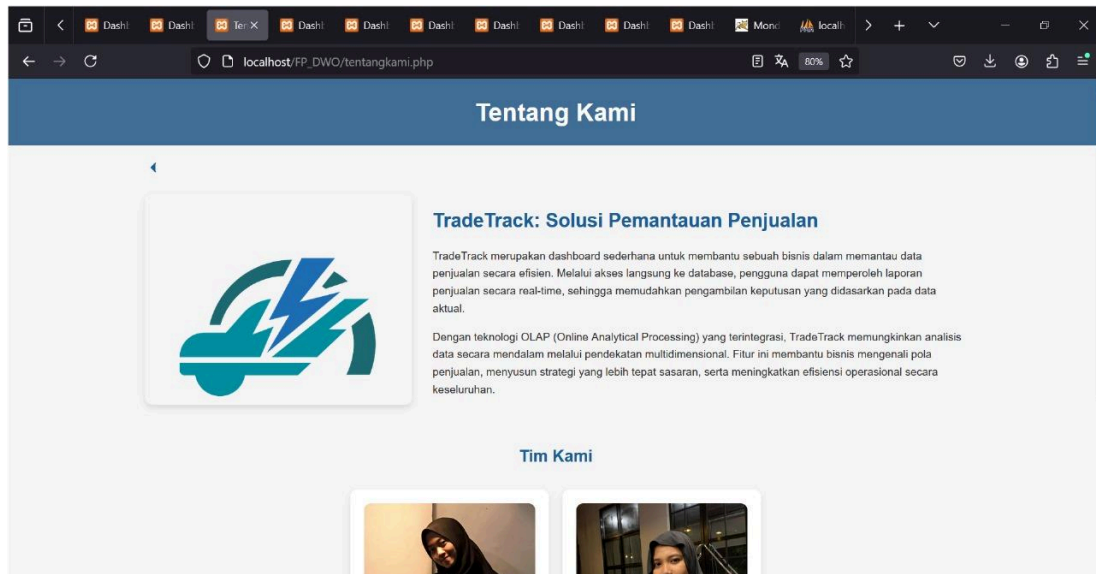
Dashl Dashl Ter × Dashl Dashl Dashl Dashl Dashl Dashl Dashl Dashl Mond localh

localhost/FP_DWO/tentangkami.php

80%

Tentang Kami

TradeTrack: Solusi Pemantauan Penjualan

TradeTrack merupakan dashboard sederhana untuk membantu sebuah bisnis dalam memantau data penjualan secara efisien. Melalui akses langsung ke database, pengguna dapat memperoleh laporan penjualan secara real-time, sehingga memudahkan pengambilan keputusan yang didasarkan pada data aktual.

Dengan teknologi OLAP (Online Analytical Processing) yang terintegrasi, TradeTrack memungkinkan analisis data secara mendalam melalui pendekatan multidimensional. Fitur ini membantu bisnis mengenali pola penjualan, menyusun strategi yang lebih tepat sasaran, serta meningkatkan efisiensi operasional secara keseluruhan.

Tim Kami